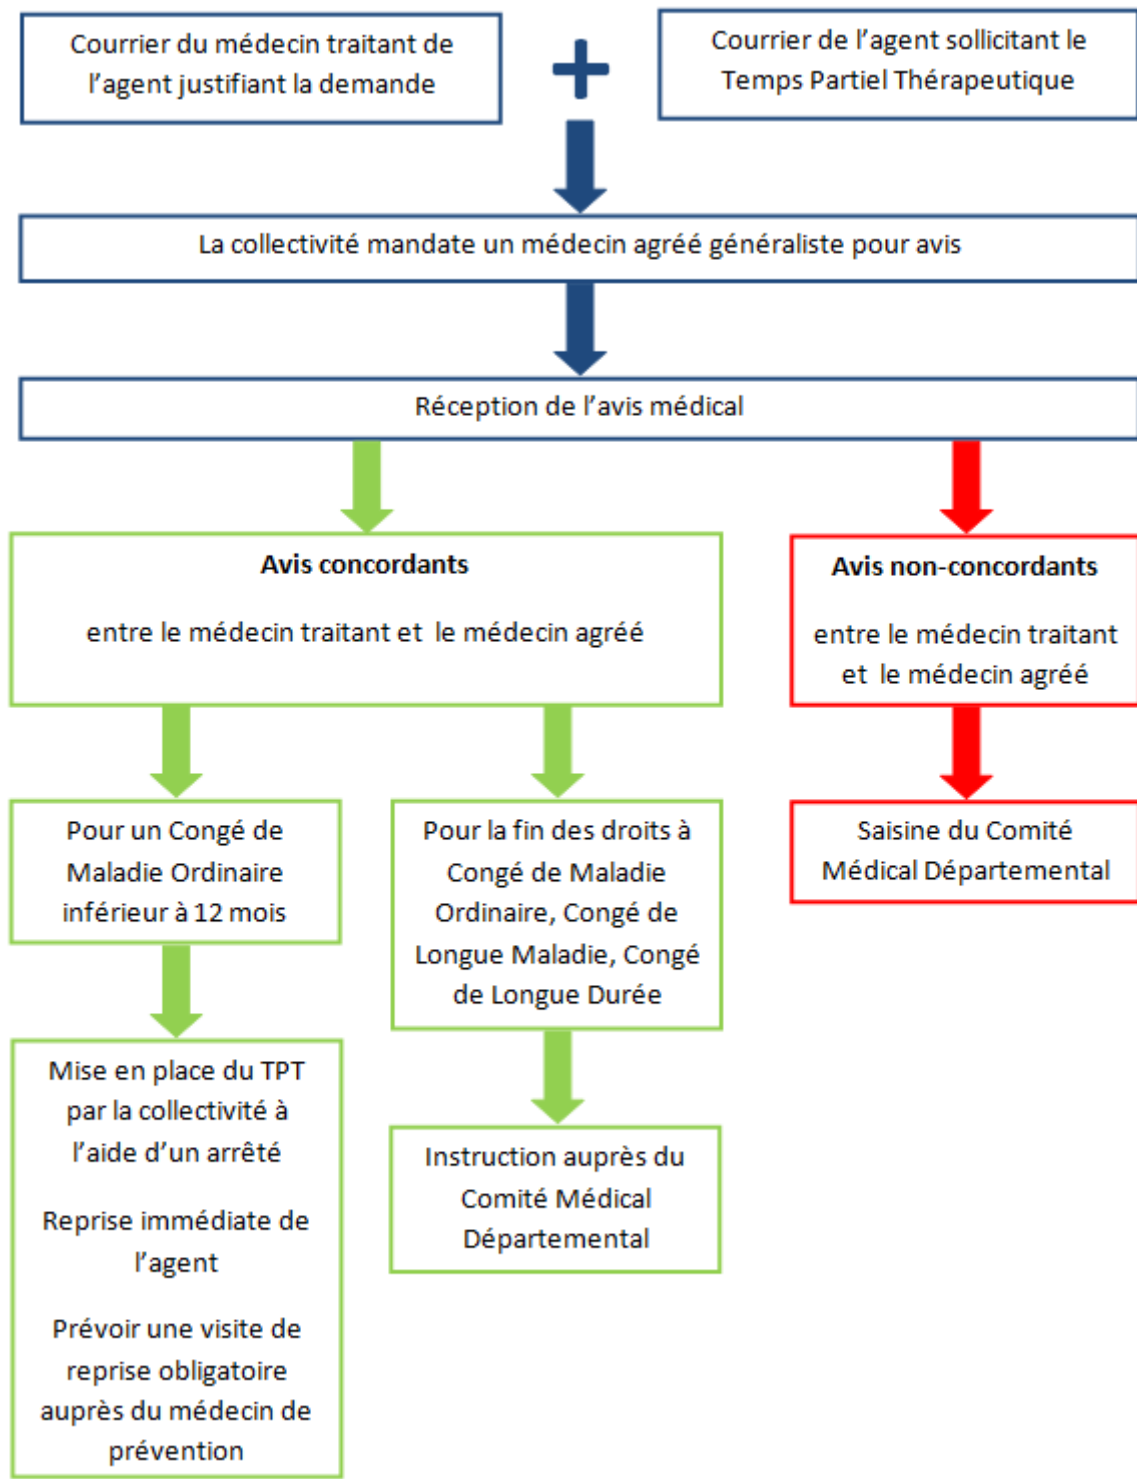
Courrier du médecin traitant de l’agent justifiant la demande

+

Courrier de l’agent sollicitant le Temps Partiel Thérapeutique

La collectivité mandate un médecin agréé généraliste pour avis

Réception de l’avis médical

**Avis concordants**

entre le médecin traitant et le médecin agréé

**Avis non-concordants**

entre le médecin traitant et le médecin agréé

Pour un Congé de Maladie Ordinaire inférieur à 12 mois

Pour la fin des droits à Congé de Maladie Ordinaire, Congé de Longue Maladie, Congé de Longue Durée

Saisine du Comité Médical Départemental

Mise en place du TPT par la collectivité à l’aide d’un arrêté

Reprise immédiate de l’agent

Prévoir une visite de reprise obligatoire auprès du médecin de prévention

Instruction auprès du Comité Médical Départemental